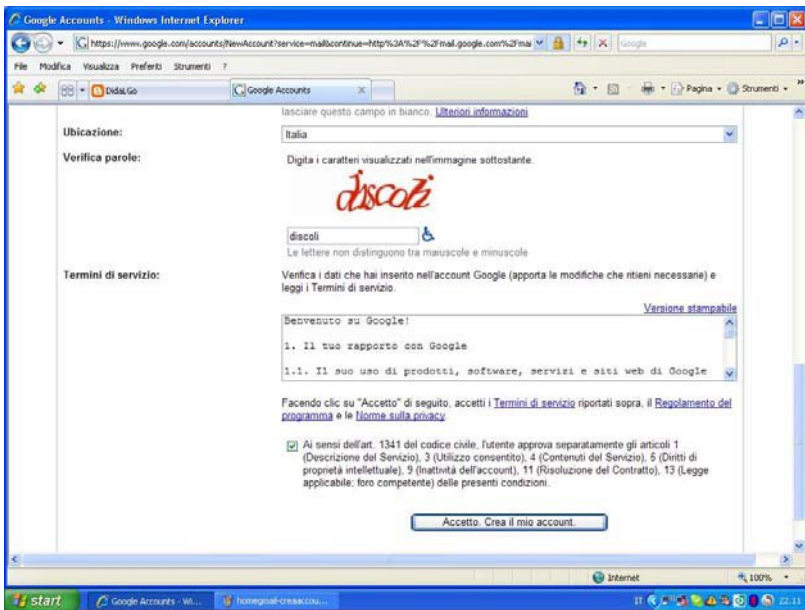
Google Accounts - Windows Internet Explorer

https://www.google.com/accounts/NewAccount?service=mail&continue=http%3A%2F%2Fmail.google.com%2Fmai

Google

File Modifica Visualizza Preferiti Strumenti ?

DidaLGo

Google Accounts

Pagina Strumenti

lasciare questo campo in bianco. Ulteriori informazioni

Ubicazione: Italia

Verifica parole: Digita i caratteri visualizzati nell'immagine sottostante.

discoli

discoli

Le lettere non distinguono tra maiuscole e minuscole

Termini di servizio: Verifica i dati che hai inserito nell'account Google (apporta le modifiche che ritieni necessarie) e leggi i Termini di servizio.

Versione stampabile

Benvenuto su Google!

1. Il tuo rapporto con Google

1.1. Il suo uso di prodotti, software, servizi e siti web di Google

Facendo clic su "Accetto" di seguito, accetti i Termini di servizio riportati sopra, il Regolamento del programma e le Norme sulla privacy.

Ai sensi dell'art. 1341 del codice civile, l'utente approva separatamente gli articoli 1 (Descrizione del Servizio), 3 (Utilizzo consentito), 4 (Contenuti del Servizio), 5 (Diritti di proprietà intellettuale), 9 (Inattività dell'account), 11 (Risoluzione del Contratto), 13 (Legge applicabile; foro competente) delle presenti condizioni.

Accetto. Crea il mio account.

Internet

100%

start

Google Accounts - Wi...

homegmail-creaaccou...

22:11